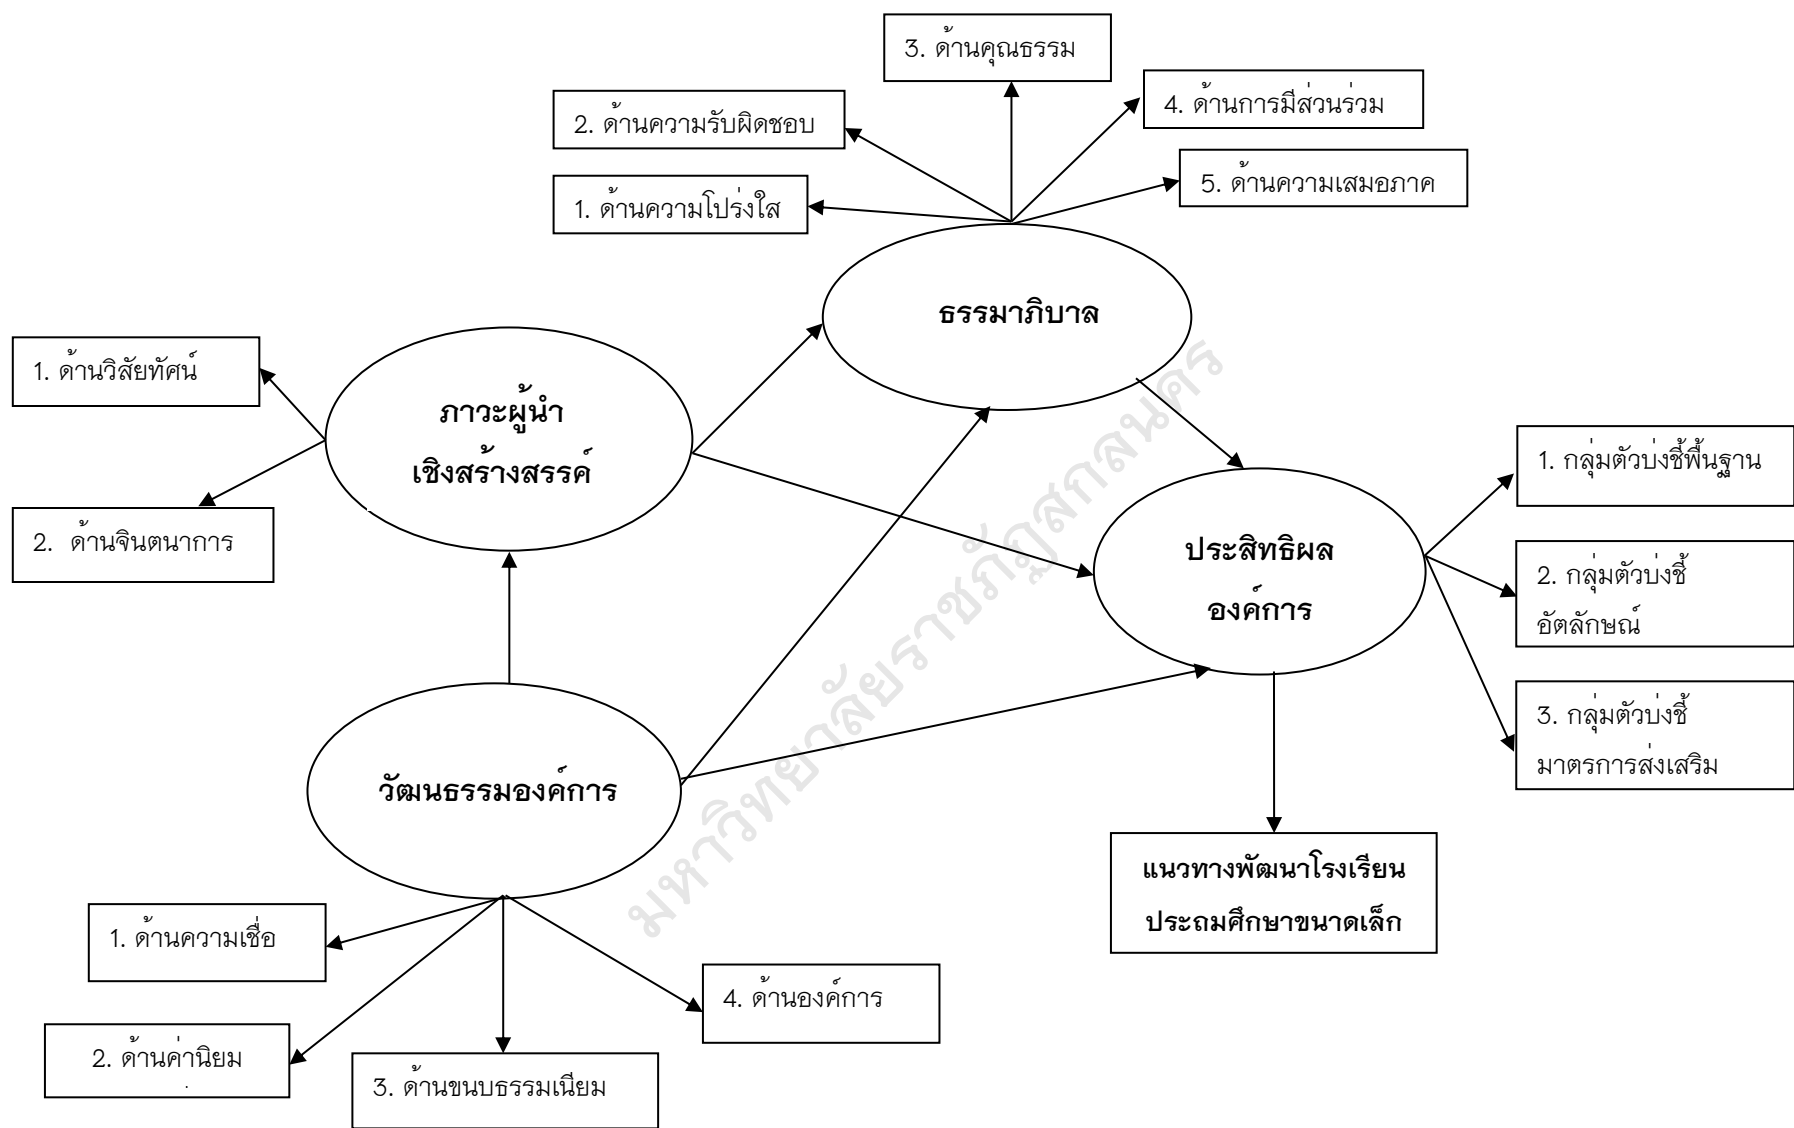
3. ด้านคุณธรรม

2. ด้านความรับผิดชอบ

4. ด้านการมีส่วนร่วม

1. ด้านความโปร่งใส

5. ด้านความเสมอภาค

ธรรมาภิบาล

1. ด้านวิสัยทัศน์

ภาวะผู้นำ เชิงสร้างสรรค์

2. ด้านจินตนาการ

1. กลุ่มตัวบ่งชี้พื้นฐาน

ประสิทธิผล องค์การ

2. กลุ่มตัวบ่งชี้ อัตลักษณ์

3. กลุ่มตัวบ่งชี้ มาตรการส่งเสริม

วัฒนธรรมองค์การ

แนวทางพัฒนาโรงเรียน ประถมศึกษาขนาดเล็ก

1. ด้านความเชื่อ

4. ด้านองค์การ

2. ด้านค่านิยม

3. ด้านขนบธรรมเนียม

มหาวิทยาลัยราชภัฏสกลนคร